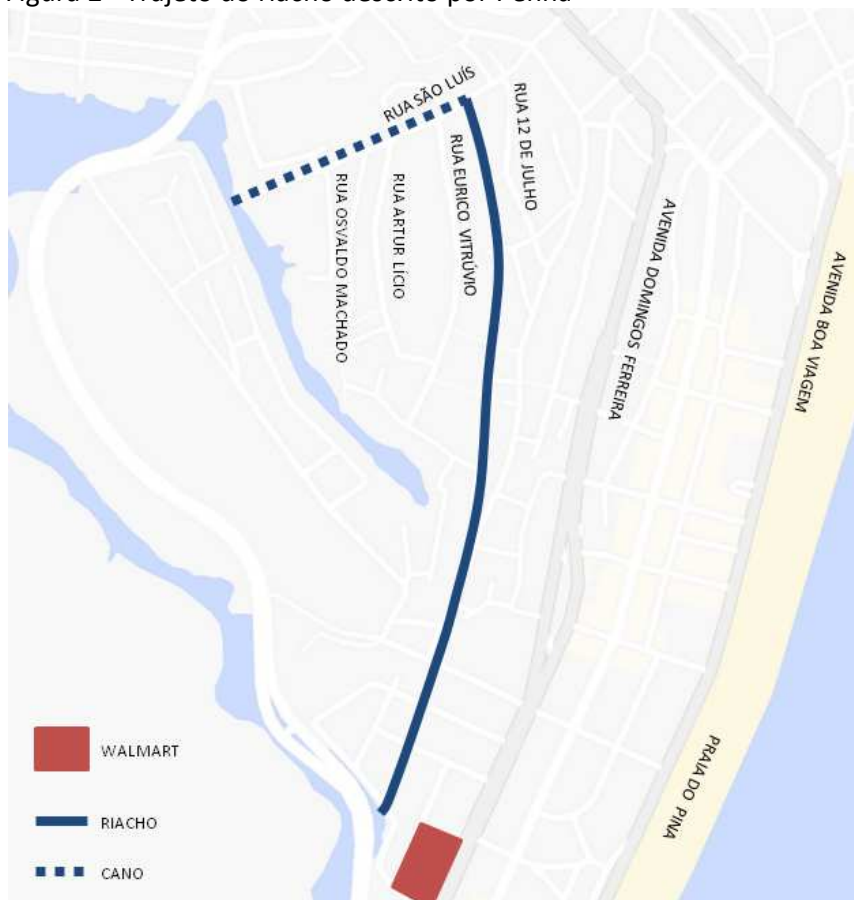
Figura 2 - Trajeto do Riacho descrito por Penha

RUA SÃO LUÍS
RUA 12 DE JULHO
RUA EURICO VITRÚVIO
RUA ARTUR LÍCIO
RUA OSVALDO MACHADO
AVENIDA DOMINGOS FERREIRA
AVENIDA BOA VIAGEM
PRAIA DO PINA

WALMART
RIACHO
CANO